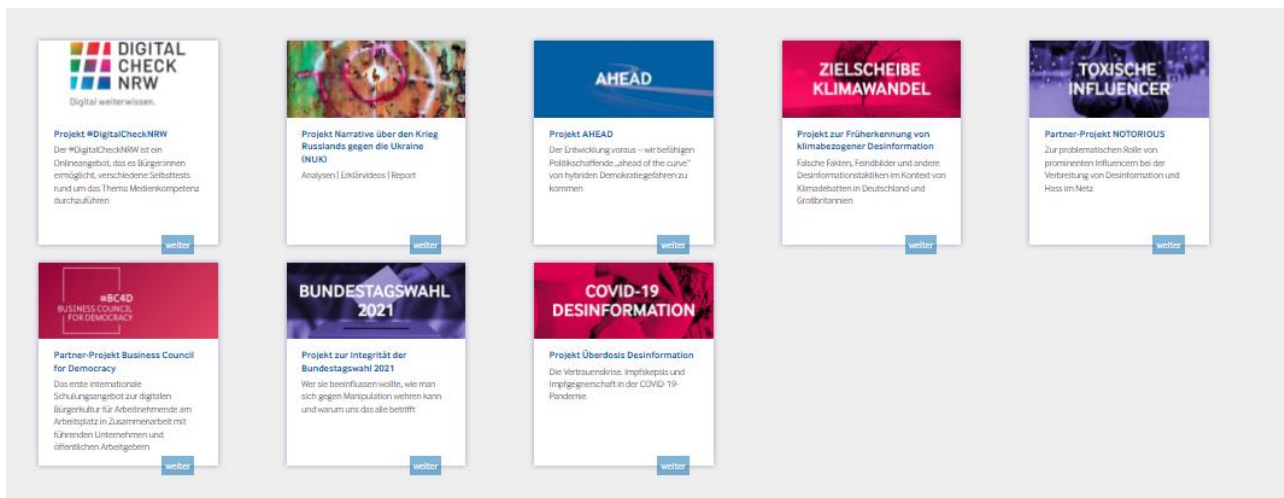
DIGITAL CHECK NRW
Digital weiterwissen.

Projekt #DigitalCheckNRW

Der #DigitalCheckNRW ist ein Onlineangebot, das es Bürgerinnen ermöglicht, verschiedene Selbsttests rund um das Thema Medienkompetenz durchzuführen

weiter

Projekt Narrative über den Krieg Russlands gegen die Ukraine (NUK)

Analysen | Erklärvideos | Report

weiter

AHEAD

Projekt AHEAD

Der Entwicklung voraus – wir befähigen Politikschaffende „ahead of the curve" von hybriden Demokratiegefahren zu kommen

weiter

ZIELSCHEIBE KLIMAWANDEL

Projekt zur Früherkennung von klimabezogener Desinformation

Falsche Fakten, Feindbilder und andere Desinformationstaktiken im Kontext von Klimadebatten in Deutschland und Großbritannien

weiter

TOXISCHE INFLUENCER

Partner-Projekt NOTORIOUS

Zur problematischen Rolle von prominenten Influencern bei der Verbreitung von Desinformation und Hass im Netz

weiter

#BC4D
BUSINESS COUNCIL FOR DEMOCRACY

Partner-Projekt Business Council for Democracy

Das erste internationale Schulungsangebot zur digitalen Bürgerkultur für Arbeitnehmende am Arbeitsplatz in Zusammenarbeit mit führenden Unternehmen und öffentlichen Arbeitgebern

weiter

BUNDESTAGSWAHL 2021

Projekt zur Integrität der Bundestagswahl 2021

Wer sie beeinflussen wollte, wie man sich gegen Manipulation wehren kann und warum uns das alle betrifft

weiter

COVID-19 DESINFORMATION

Projekt Überdosis Desinformation

Die Vertrauenskrise. Impfskepsis und Impfgegnerschaft in der COVID-19-Pandemie

weiter